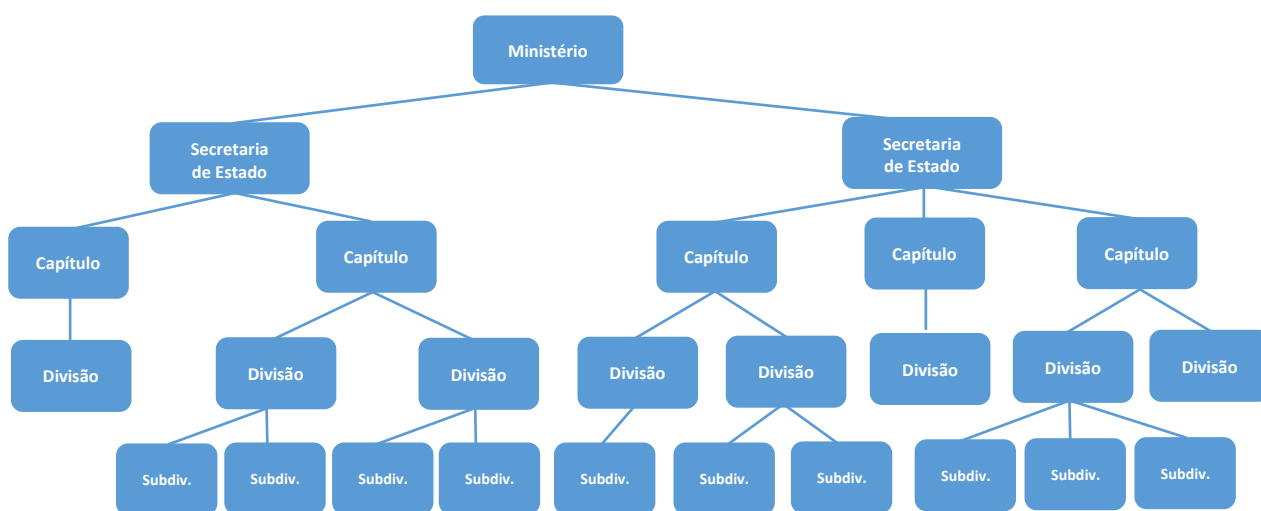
Ministério

Secretaria de Estado

Secretaria de Estado

Capítulo

Capítulo

Capítulo

Capítulo

Capítulo

Divisão

Divisão

Divisão

Divisão

Divisão

Divisão

Divisão

Divisão

Subdiv.

Subdiv.

Subdiv.

Subdiv.

Subdiv.

Subdiv.

Subdiv.

Subdiv.

Subdiv.

Subdiv.